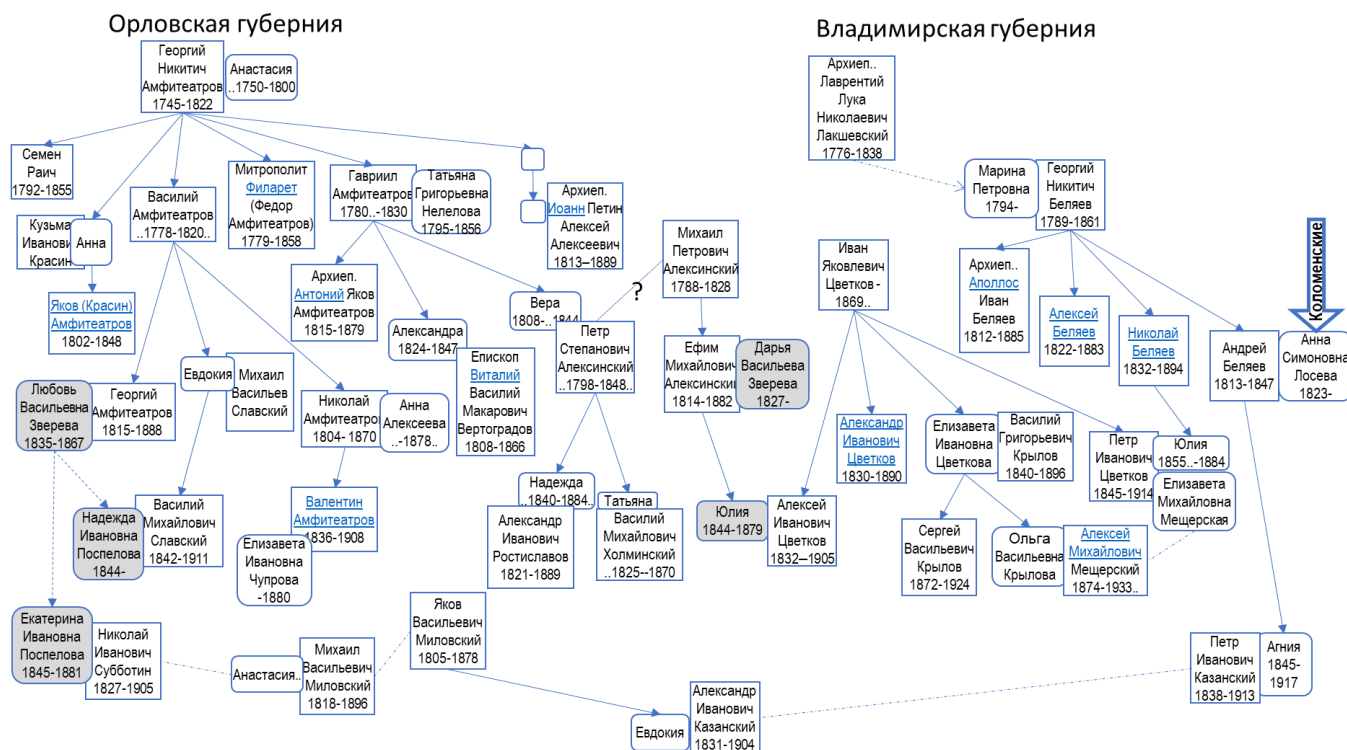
Орловская губерния

Георгий Никитич Амфитеатров 1745-1822

Анастасия ..1750-1800

Семен Раич 1792-1855

Кузьма Иванович Красин

Анна

Яков (Красин) Амфитеатров 1802-1848

Василий Амфитеатров ..1778-1820..

Митрополит Филарет (Федор Амфитеатров) 1779-1858

Гавриил Амфитеатров 1780..-1830

Татьяна Григорьевна Нелелова 1795-1856

Архиеп. Иоанн Петин Алексей Алексеевич 1813–1889

Архиеп. Антоний Яков Амфитеатров 1815-1879

Александра 1824-1847

Вера 1808-..1844

Михаил Петрович Алексинский 1788-1828

?

Петр Степанович Алексинский ..1798-1848..

Епископ Виталий Василий Макарович Вертоградов 1808-1866

Ефим Михайлович Алексинский 1814-1882

Дарья Васильевна Зверева 1827-

Любовь Васильевна Зверева 1835-1867

Георгий Амфитеатров 1815-1888

Евдокия

Михаил Васильев Славский

Николай Амфитеатров 1804- 1870

Анна Алексеева ..-1878..

Надежда ..1840-1884..

Татьяна

Валентин Амфитеатров 1836-1908

Василий Михайлович Славский 1842-1911

Надежда Ивановна Поспелова 1844-

Елизавета Ивановна Чупрова -1880

Александр Иванович Ростиславов 1821-1889

Василий Михайлович Холминский ..1825--1870

Юлия 1844-1879

Алексей Иванович Цветков 1832–1905

Екатерина Ивановна Поспелова 1845-1881

Николай Иванович Субботин 1827-1905

Анастасия..

Михаил Васильевич Миловский 1818-1896

Яков Васильевич Миловский 1805-1878

Евдокия

Александр Иванович Казанский 1831-1904

Владимирская губерния

Архиеп.. Лаврентий Лука Николаевич Лакшевский 1776-1838

Марина Петровна 1794-

Георгий Никитич Беляев 1789-1861

Коломенские

Иван Яковлевич Цветков - 1869..

Архиеп.. Аполлос Иван Беляев 1812-1885

Алексей Беляев 1822-1883

Николай Беляев 1832-1894

Андрей Беляев 1813-1847

Анна Симоновна Лосева 1823-

Александр Иванович Цветков 1830-1890

Елизавета Ивановна Цветкова

Василий Григорьевич Крылов 1840-1896

Петр Иванович Цветков 1845-1914

Юлия 1855..-1884

Елизавета Михайловна Мещерская

Сергей Васильевич Крылов 1872-1924

Ольга Васильевна Крылова

Алексей Михайлович Мещерский 1874-1933..

Петр Иванович Казанский 1838-1913

Агния 1845-1917